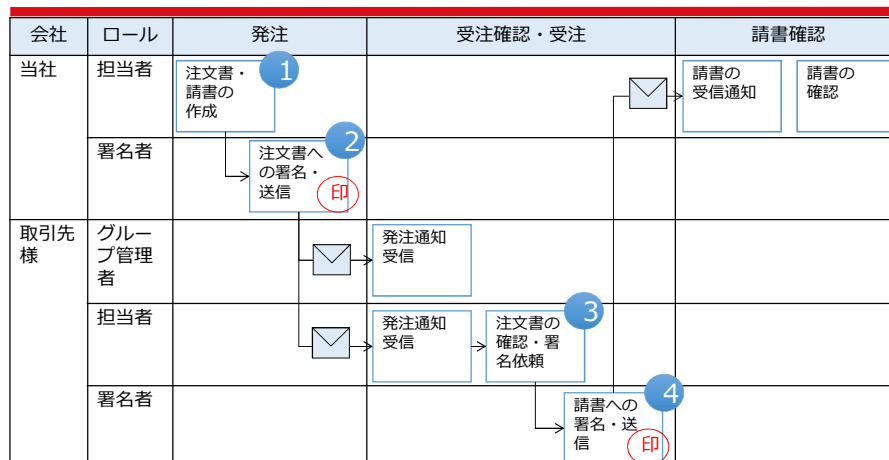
| 会社 | ロール | 発注 | 受注確認・受注 | 請書確認 |
|---|---|---|---|---|
| 当社 | 担当者 | 注文書・請書の作成 1 | | 請書の受信通知　請書の確認 |
| | 署名者 | 注文書への署名・送信 2 印 | | |
| 取引先様 | グループ管理者 | | 発注通知受信 | |
| | 担当者 | | 発注通知受信　注文書の確認・署名依頼 3 | |
| | 署名者 | | 請書への署名・送信 4 印 | |